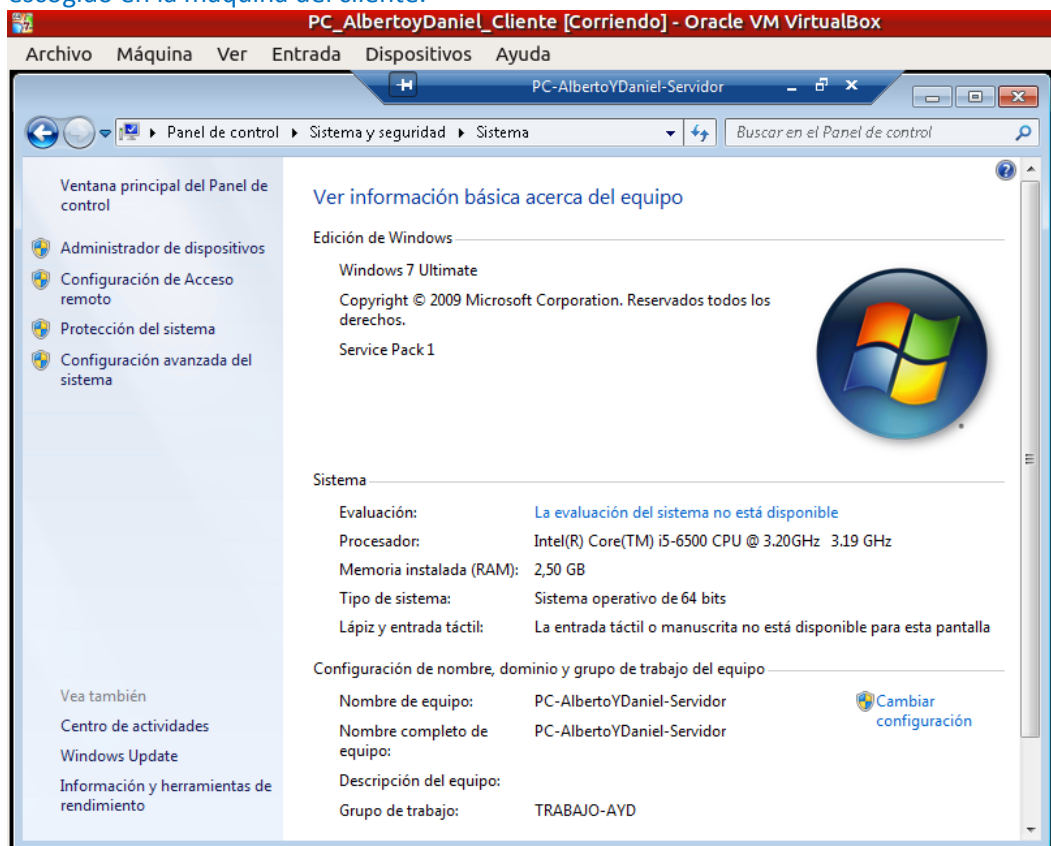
PC_AlbertoyDaniel_Cliente [Corriendo] - Oracle VM VirtualBox

Archivo Máquina Ver Entrada Dispositivos Ayuda

PC-AlbertoYDaniel-Servidor

Panel de control ▸ Sistema y seguridad ▸ Sistema

Buscar en el Panel de control

Ventana principal del Panel de control

Administrador de dispositivos

Configuración de Acceso remoto

Protección del sistema

Configuración avanzada del sistema

Ver información básica acerca del equipo

Edición de Windows

Windows 7 Ultimate

Copyright © 2009 Microsoft Corporation. Reservados todos los derechos.

Service Pack 1

Sistema

| | |
|---|---|
| Evaluación: | La evaluación del sistema no está disponible |
| Procesador: | Intel(R) Core(TM) i5-6500 CPU @ 3.20GHz 3.19 GHz |
| Memoria instalada (RAM): | 2,50 GB |
| Tipo de sistema: | Sistema operativo de 64 bits |
| Lápiz y entrada táctil: | La entrada táctil o manuscrita no está disponible para esta pantalla |

Configuración de nombre, dominio y grupo de trabajo del equipo

| | |
|---|---|
| Nombre de equipo: | PC-AlbertoYDaniel-Servidor |
| Nombre completo de equipo: | PC-AlbertoYDaniel-Servidor |
| Descripción del equipo: | |
| Grupo de trabajo: | TRABAJO-AYD |

Cambiar configuración

Vea también

Centro de actividades

Windows Update

Información y herramientas de rendimiento